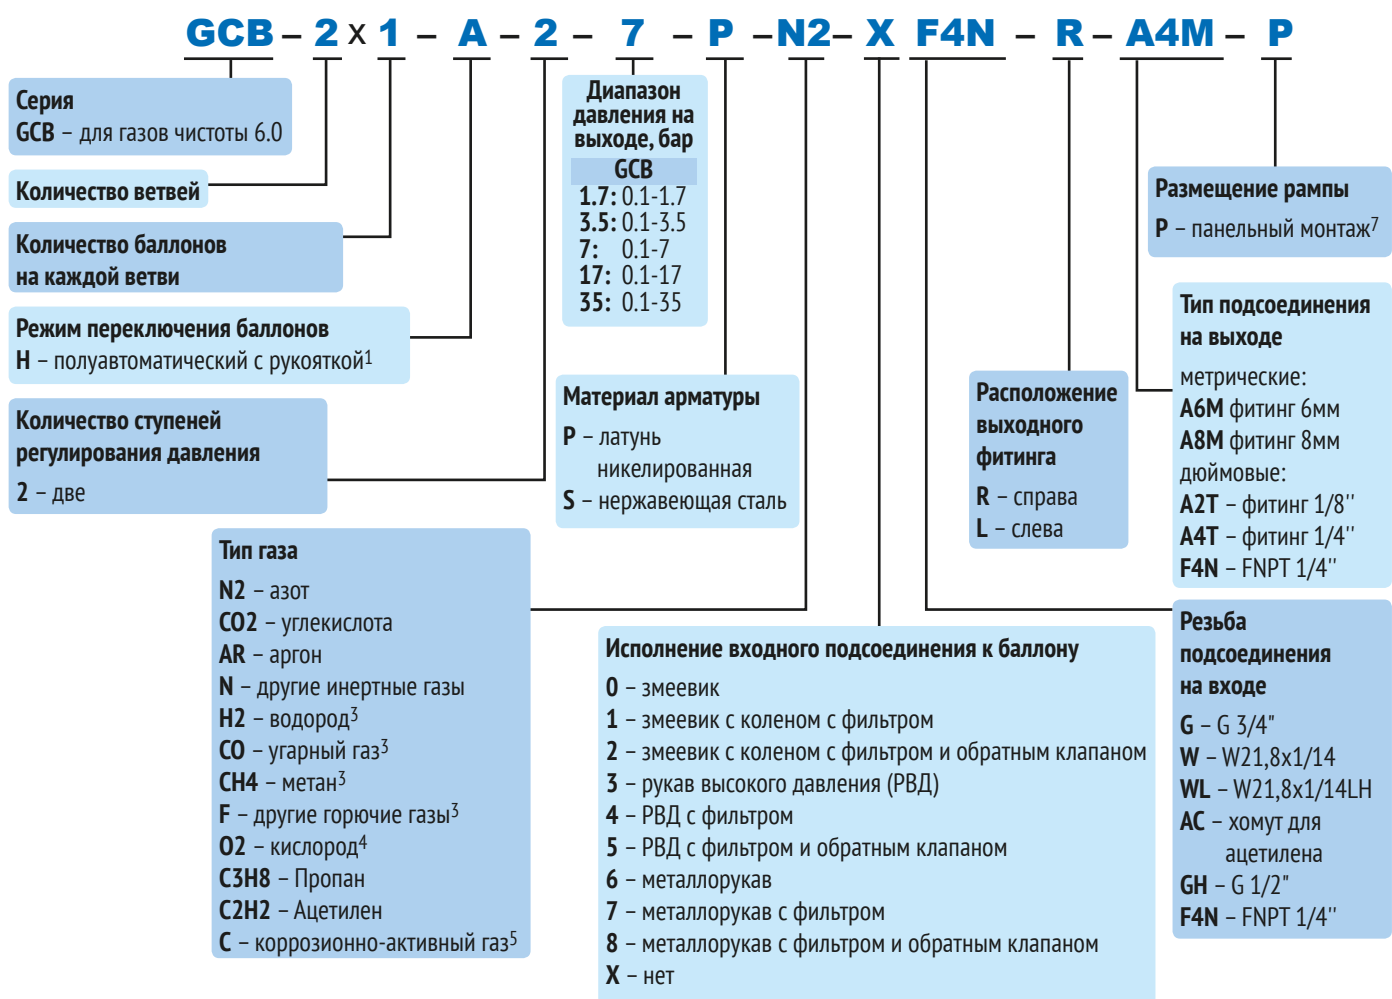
GCB – 2 x 1 – A – 2 – 7 – P – N2 – X F4N – R – A4M – P

Серия
GCB – для газов чистоты 6.0

Количество ветвей

Количество баллонов на каждой ветви

Режим переключения баллонов
H – полуавтоматический с рукояткой$^1$

Количество ступеней регулирования давления
2 – две

Диапазон давления на выходе, бар

| GCB |
|---|
| 1.7: 0.1-1.7 |
| 3.5: 0.1-3.5 |
| 7: 0.1-7 |
| 17: 0.1-17 |
| 35: 0.1-35 |

Материал арматуры
P – латунь никелированная
S – нержавеющая сталь

Тип газа
N2 – азот
CO2 – углекислота
AR – аргон
N – другие инертные газы
H2 – водород$^3$
CO – угарный газ$^3$
CH4 – метан$^3$
F – другие горючие газы$^3$
O2 – кислород$^4$
C3H8 – Пропан
C2H2 – Ацетилен
C – коррозионно-активный газ$^5$

Исполнение входного подсоединения к баллону
0 – змеевик
1 – змеевик с коленом с фильтром
2 – змеевик с коленом с фильтром и обратным клапаном
3 – рукав высокого давления (РВД)
4 – РВД с фильтром
5 – РВД с фильтром и обратным клапаном
6 – металлорукав
7 – металлорукав с фильтром
8 – металлорукав с фильтром и обратным клапаном
X – нет

Расположение выходного фитинга
R – справа
L – слева

Размещение рампы
P – панельный монтаж$^7$

Тип подсоединения на выходе
метрические:
A6M фитинг 6мм
A8M фитинг 8мм
дюймовые:
A2T – фитинг 1/8''
A4T – фитинг 1/4''
F4N – FNPT 1/4''

Резьба подсоединения на входе
G – G 3/4"
W – W21,8x1/14
WL – W21,8x1/14LH
AC – хомут для ацетилена
GH – G 1/2"
F4N – FNPT 1/4''